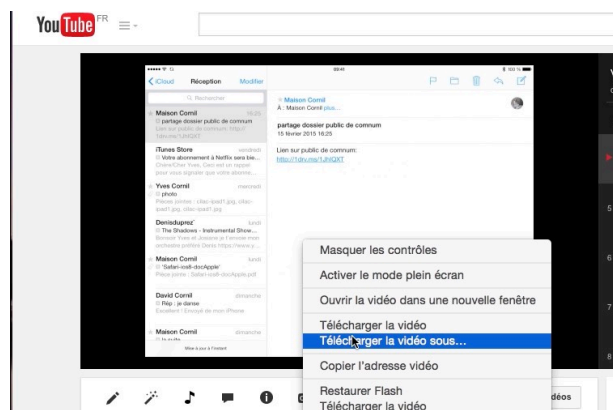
YouTube FR

iCloud Réception Modifier
Rechercher
Maison Cornil
partage dossier public de communum
Lien sur public de commun: http://1drv.ms/1JhlQXT
iTunes Store
Votre abonnement à Netflix sera bie...
Yves Cornil
photo
Denisdupréz
The Shadows - Instrumental Show...
Maison Cornil
Safari-ios8-docApple
David Cornil
Paip : je danse
Maison Cornil

Maison Cornil
À : Maison Cornil plus...
partage dossier public de communum
15 février 2015 16:25
Lien sur public de commun:
http://1drv.ms/1JhlQXT

Masquer les contrôles
Activer le mode plein écran
Ouvrir la vidéo dans une nouvelle fenêtre
Télécharger la vidéo
Télécharger la vidéo sous...
Copier l'adresse vidéo
Restaurer Flash
Télécharger la vidéo

idéos